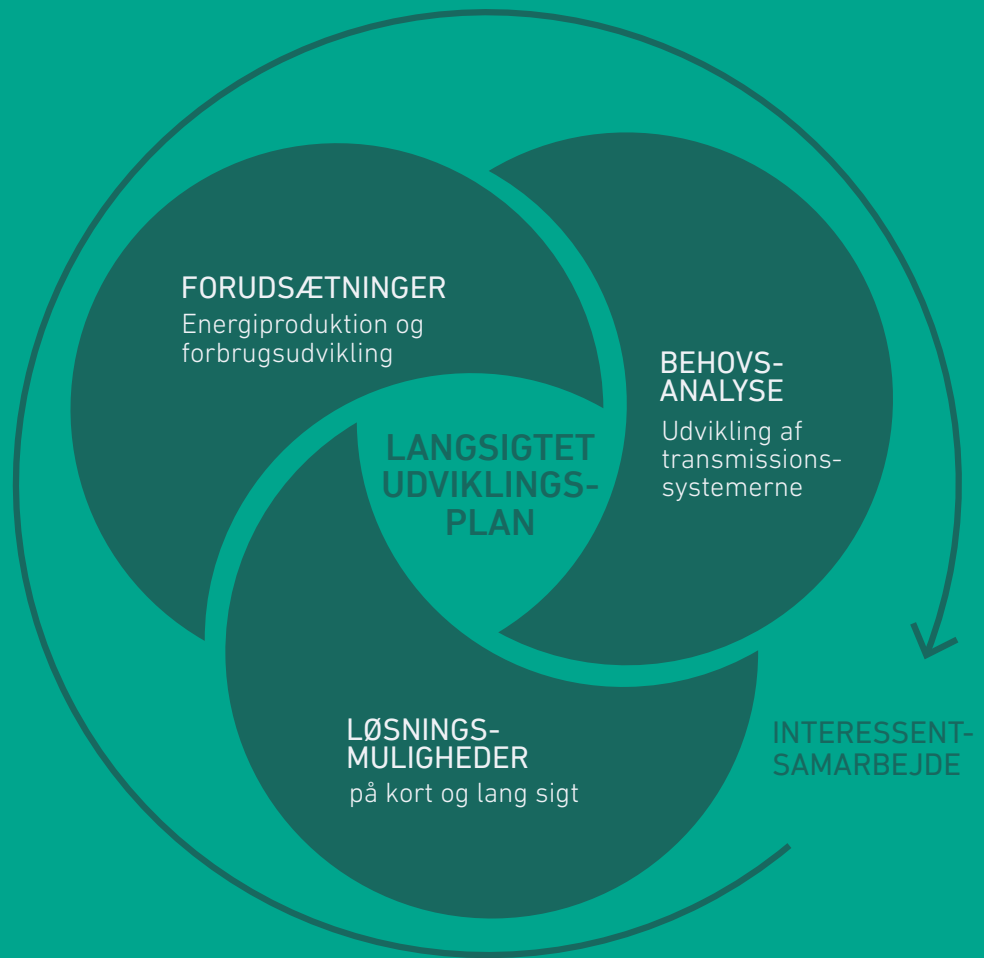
FORUDSÆTNINGER
Energiproduktion og forbrugsudvikling

BEHOVS-ANALYSE
Udvikling af transmissions-systemerne

LANGSIGTET UDVIKLINGS-PLAN

LØSNINGS-MULIGHEDER
på kort og lang sigt

INTERESSENT-SAMARBEJDE